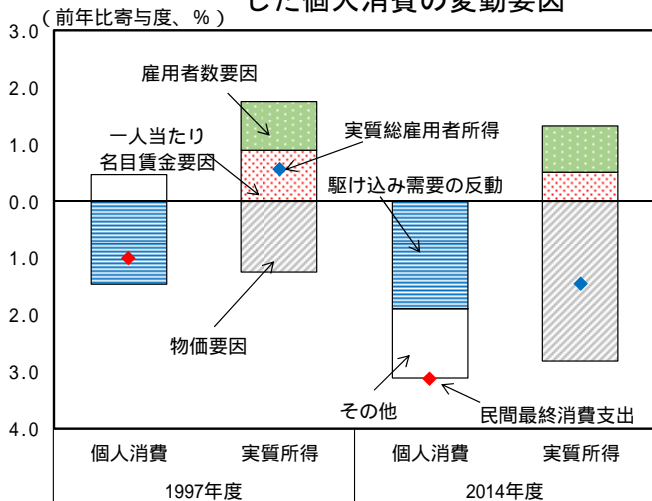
した個人消費の変動要因

（前年比寄与度、％）

3.0
2.0
1.0
0.0
1.0
2.0
3.0
4.0

雇用者数要因

一人当たり名目賃金要因

実質総雇用者所得

駆け込み需要の反動

物価要因

その他

民間最終消費支出

| 個人消費 | 実質所得 | 個人消費 | 実質所得 |
|---|---|---|---|
| 1997年度 | | 2014年度 | |